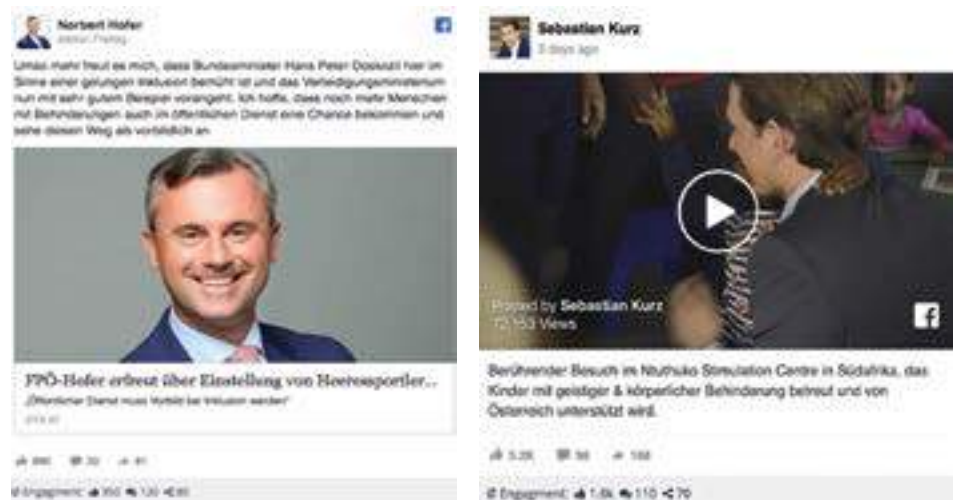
Norbert Hofer
letzten Freitag

Umso mehr freut es mich, dass Bundesminister Hans Peter Doskozil hier im Sinne einer gelungenen Inklusion bemüht ist und das Verteidigungsministerium nun mit sehr gutem Beispiel vorangeht. Ich hoffe, dass noch mehr Menschen mit Behinderungen auch im öffentlichen Dienst eine Chance bekommen und sehe diesen Weg als vorbildlich an.

FPÖ-Hofer erfreut über Einstellung von Heeressportler...
„Öffentlicher Dienst muss Vorbild bei Inklusion werden"
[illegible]

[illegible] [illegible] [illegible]

Engagement: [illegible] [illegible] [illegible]

Sebastian Kurz
3 days ago

Posted by Sebastian Kurz
72.153 Views

Berührender Besuch im Ntuthuko Stimulation Centre in Südafrika, das Kinder mit geistiger & körperlicher Behinderung betreut und von Österreich unterstützt wird.

5.3K 98 168

Engagement: 1.6k 110 79